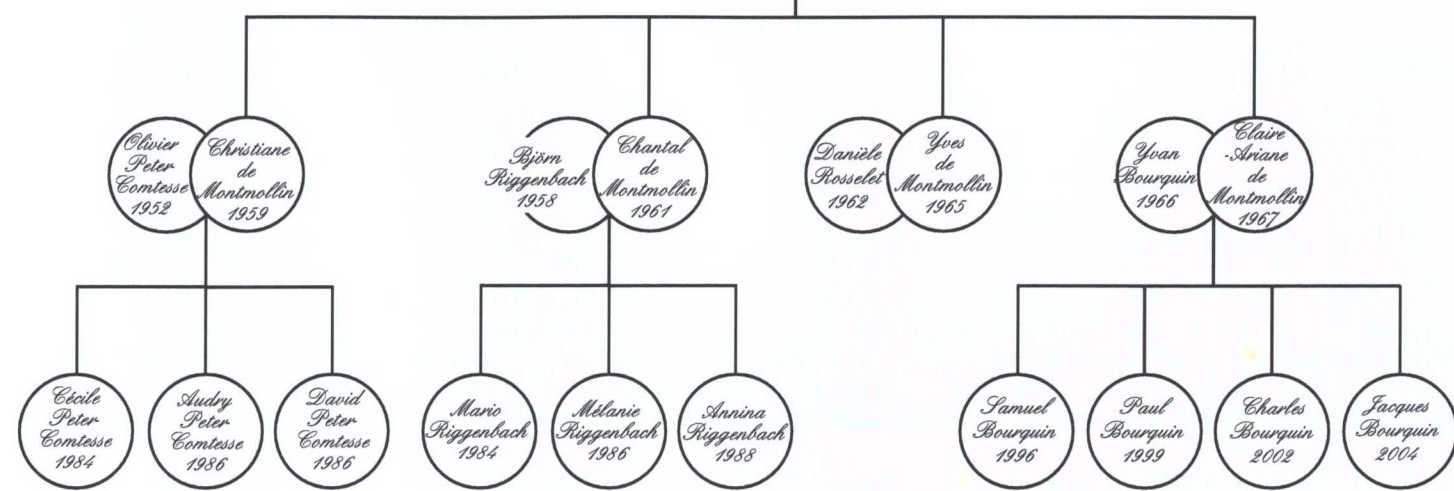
Olivier Peter Comtesse 1952

Christiane de Montmollin 1959

Björn Riggenbach 1958

Chantal de Montmollin 1961

Danièle Rosselet 1962

Yves de Montmollin 1965

Yvan Bourquin 1966

Claire -Ariane de Montmollin 1967

Cécile Peter Comtesse 1984

Audry Peter Comtesse 1986

David Peter Comtesse 1986

Mario Riggenbach 1984

Mélanie Riggenbach 1986

Annina Riggenbach 1988

Samuel Bourquin 1996

Paul Bourquin 1999

Charles Bourquin 2002

Jacques Bourquin 2004